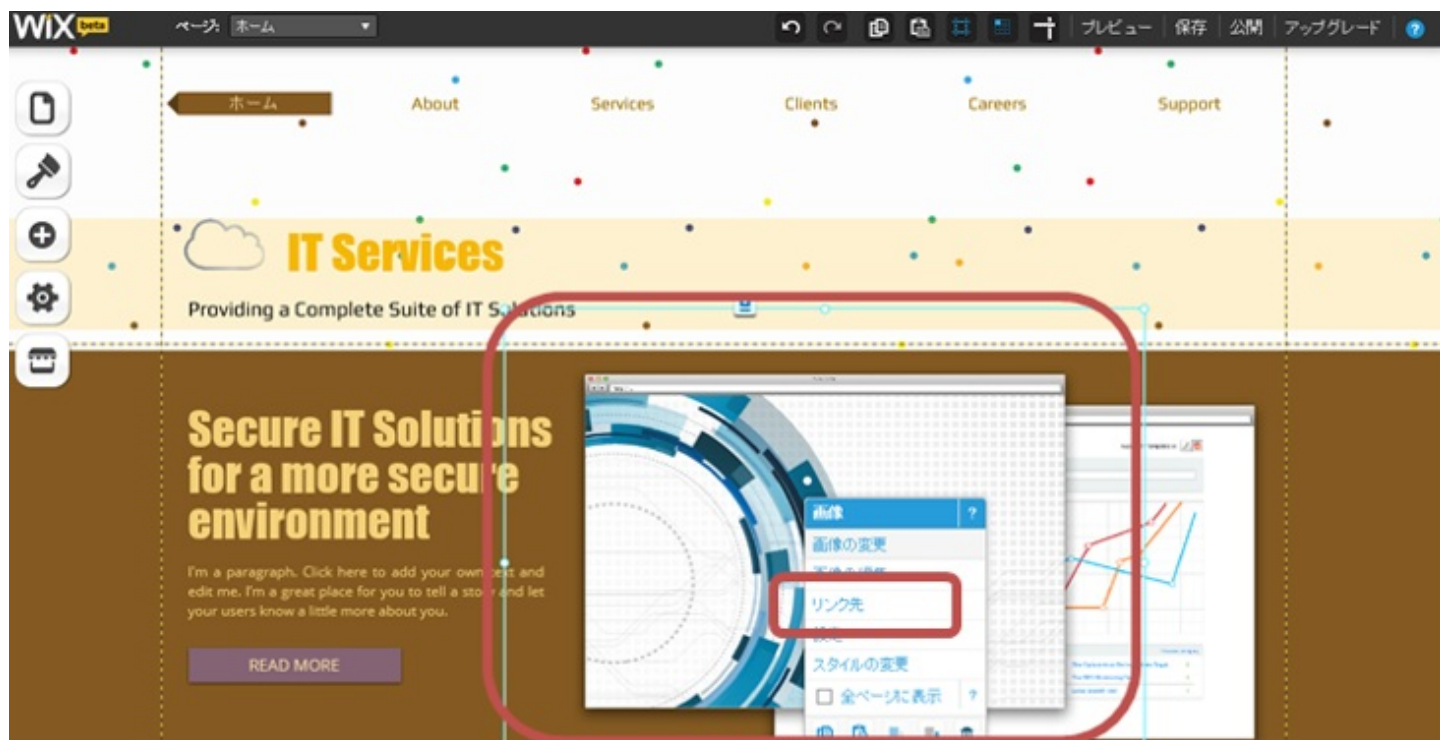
WiX beta ページ: ホーム

プレビュー 保存 公開 アップグレード ?

ホーム About Services Clients Careers Support

IT Services

Providing a Complete Suite of IT Solutions

Secure IT Solutions for a more secure environment

I'm a paragraph. Click here to add your own text and edit me. I'm a great place for you to tell a story and let your users know a little more about you.

READ MORE

画像 ?
画像の変更
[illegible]
リンク先
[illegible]
スタイルの変更
全ページに表示 ?